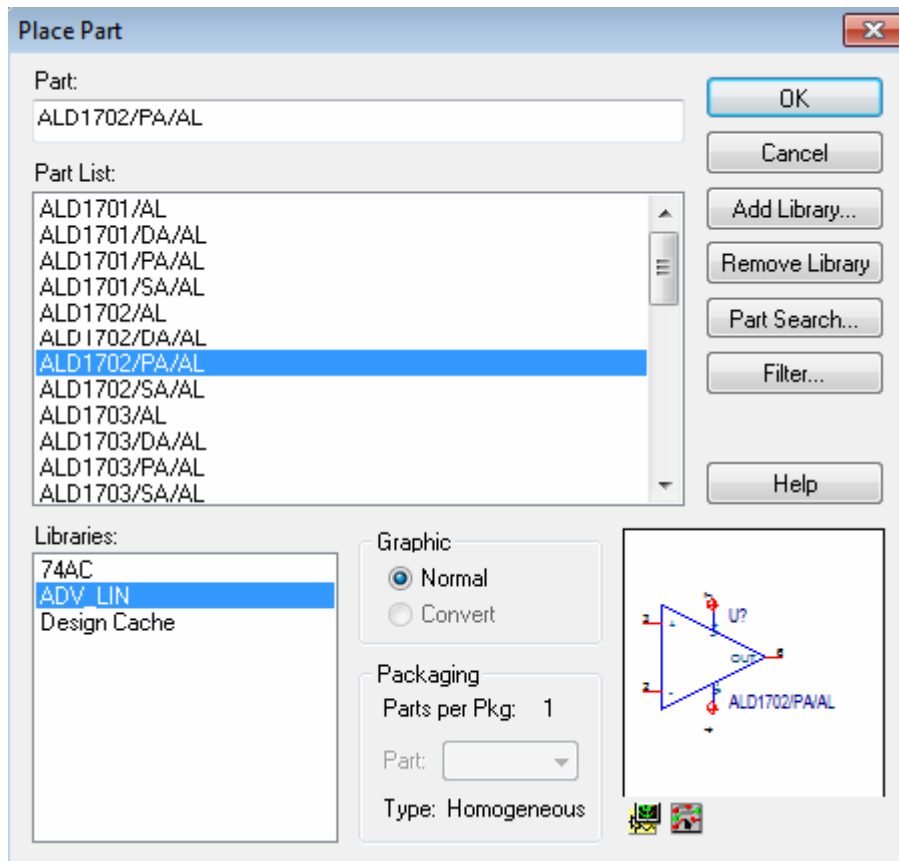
Place Part

Part:
ALD1702/PA/AL

Part List:
ALD1701/AL
ALD1701/DA/AL
ALD1701/PA/AL
ALD1701/SA/AL
ALD1702/AL
ALD1702/DA/AL
ALD1702/PA/AL
ALD1702/SA/AL
ALD1703/AL
ALD1703/DA/AL
ALD1703/PA/AL
ALD1703/SA/AL

OK
Cancel
Add Library...
Remove Library
Part Search...
Filter...
Help

Libraries:
74AC
ADV_LIN
Design Cache

Graphic
Normal
Convert

Packaging
Parts per Pkg: 1
Part:
Type: Homogeneous

U?
OUT
ALD1702/PA/AL